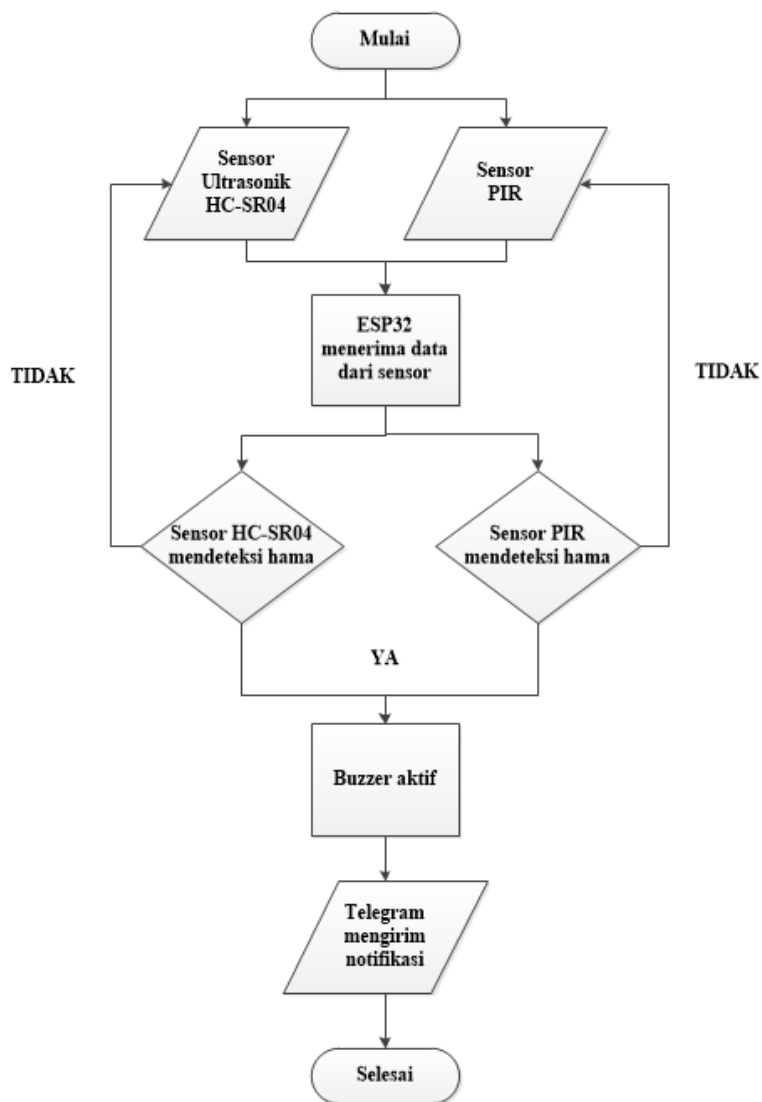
Mulai

Sensor Ultrasonik HC-SR04

Sensor PIR

TIDAK

ESP32 menerima data dari sensor

TIDAK

Sensor HC-SR04 mendeteksi hama

Sensor PIR mendeteksi hama

YA

Buzzer aktif

Telegram mengirim notifikasi

Selesai